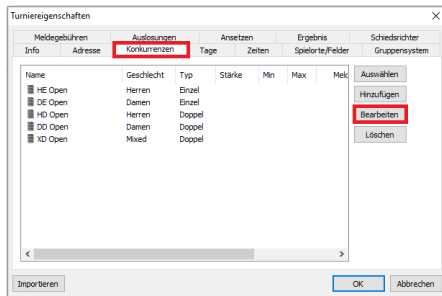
Turniereigenschaften

Meldegebühren | Auslosungen | Ansetzen | Ergebnis | Schiedsrichter
Info | Adresse | Konkurrenzen | Tage | Zeiten | Spielorte/Felder | Gruppensystem

| Name | Geschlecht | Typ | Stärke | Min | Max | Meld |
|---|---|---|---|---|---|---|
| HE Open | Herren | Einzel | | | | |
| DE Open | Damen | Einzel | | | | |
| HD Open | Herren | Doppel | | | | |
| DD Open | Damen | Doppel | | | | |
| XD Open | Mixed | Doppel | | | | |

Auswählen
Hinzufügen
Bearbeiten
Löschen

Importieren
OK
Abbrechen